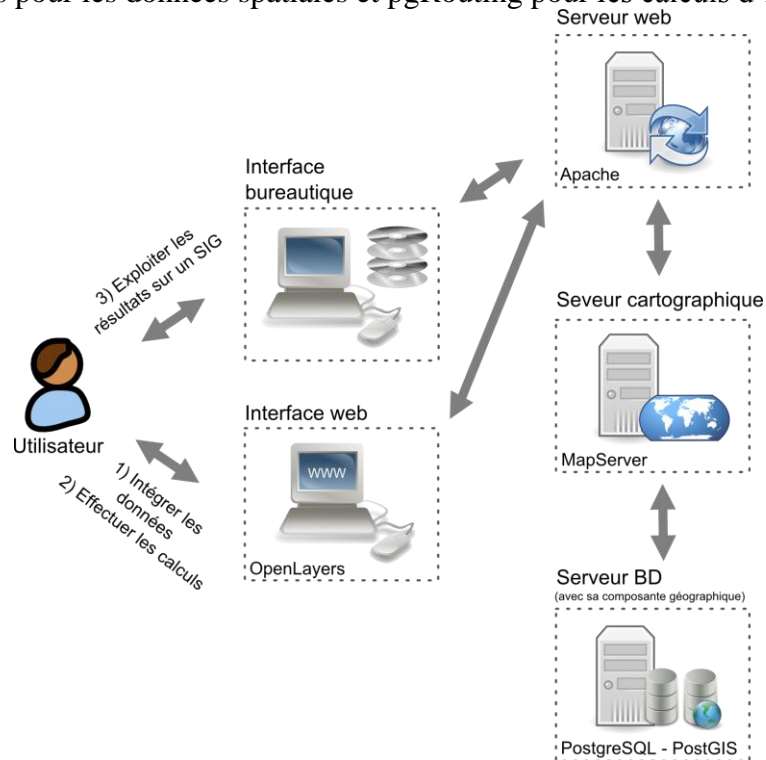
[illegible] pour les données spatiales et pgRouting pour les calculs d'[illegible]

Serveur web

Apache

Interface bureautique

3) Exploiter les résultats sur un SIG

Seveur cartographique

Interface web

WWW

Utilisateur

1) Intégrer les données

2) Effectuer les calculs

MapServer

OpenLayers

Serveur BD
(avec sa composante géographique)

PostgreSQL - PostGIS